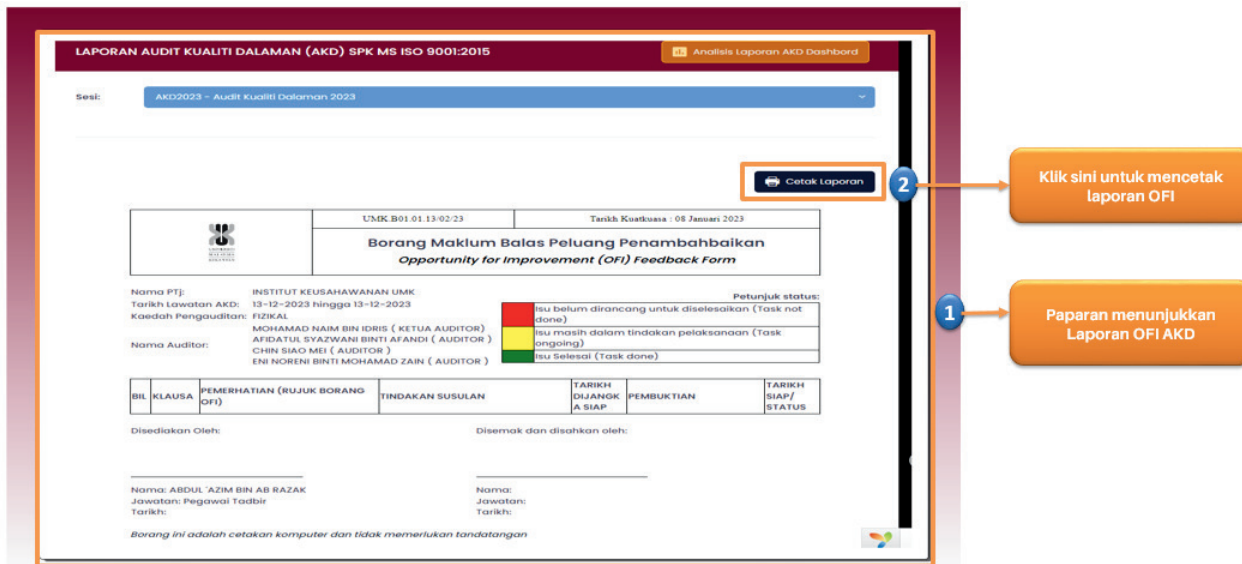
LAPORAN AUDIT KUALITI DALAMAN (AKD) SPK MS ISO 9001:2015

Analisis Laporan AKD Dashbord

Sesi: AKD2023 - Audit Kualiti Dalaman 2023

Cetak Laporan

2

Klik sini untuk mencetak laporan OFI

| | UMK.B01.01.13/02/23 | Tarikh Kuatkuasa : 08 Januari 2023 |
|---|---|---|
| | Borang Maklum Balas Peluang Penambahbaikan *Opportunity for Improvement (OFI) Feedback Form* | |

Nama PTJ: INSTITUT KEUSAHAWANAN UMK
Tarikh Lawatan AKD: 13-12-2023 hingga 13-12-2023
Kaedah Pengauditan: FIZIKAL
Nama Auditor: MOHAMAD NAIM BIN IDRIS ( KETUA AUDITOR ) AFIDATUL SYAZWANI BINTI AFANDI ( AUDITOR ) CHIN SIAO MEI ( AUDITOR ) ENI NOREENI BINTI MOHAMAD ZAIN ( AUDITOR )

Petunjuk status:
Isu belum dirancang untuk diselesaikan (Task not done)
Isu masih dalam tindakan pelaksanaan (Task ongoing)
Isu Selesai (Task done)

1

Paparan menunjukkan Laporan OFI AKD

| BIL | KLAUSA | PEMERHATIAN (RUJUK BORANG OFI) | TINDAKAN SUSULAN | TARIKH DIJANGK A SIAP | PEMBUKTIAN | TARIKH SIAP/ STATUS |
|---|---|---|---|---|---|---|

Disediakan Oleh:

Disemak dan disahkan oleh:

Nama: ABDUL `AZIM BIN AB RAZAK
Jawatan: Pegawai Tadbir
Tarikh:

Nama:
Jawatan:
Tarikh:

*Borang ini adalah cetakan komputer dan tidak memerlukan tandatangan*